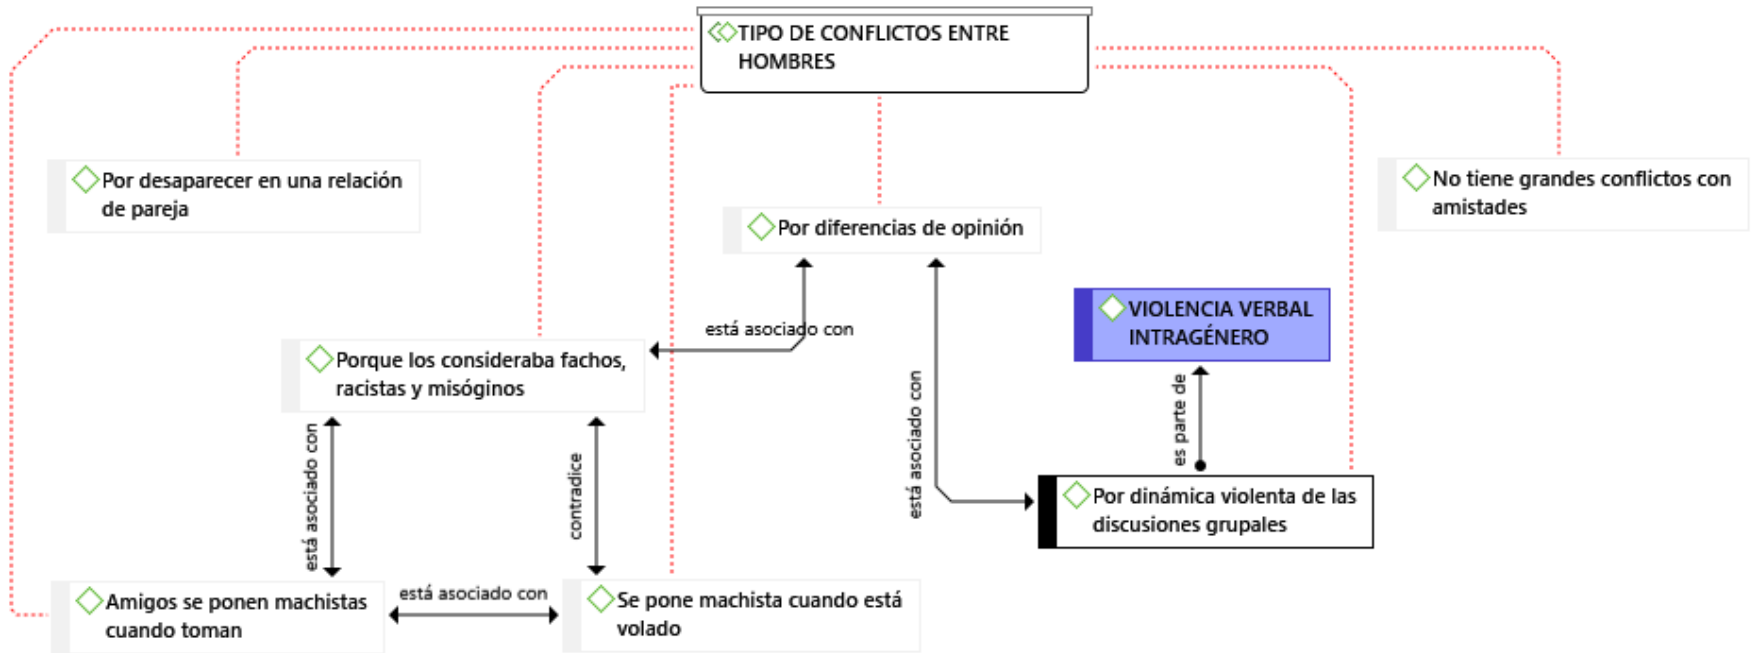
TIPO DE CONFLICTOS ENTRE HOMBRES

Por desaparecer en una relación de pareja

Por diferencias de opinión

No tiene grandes conflictos con amistades

VIOLENCIA VERBAL INTRAGÉNERO

está asociado con

Porque los consideraba fachos, racistas y misóginos

está asociado con

es parte de

está asociado con

contradice

Por dinámica violenta de las discusiones grupales

Amigos se ponen machistas cuando toman

está asociado con

Se pone machista cuando está volado